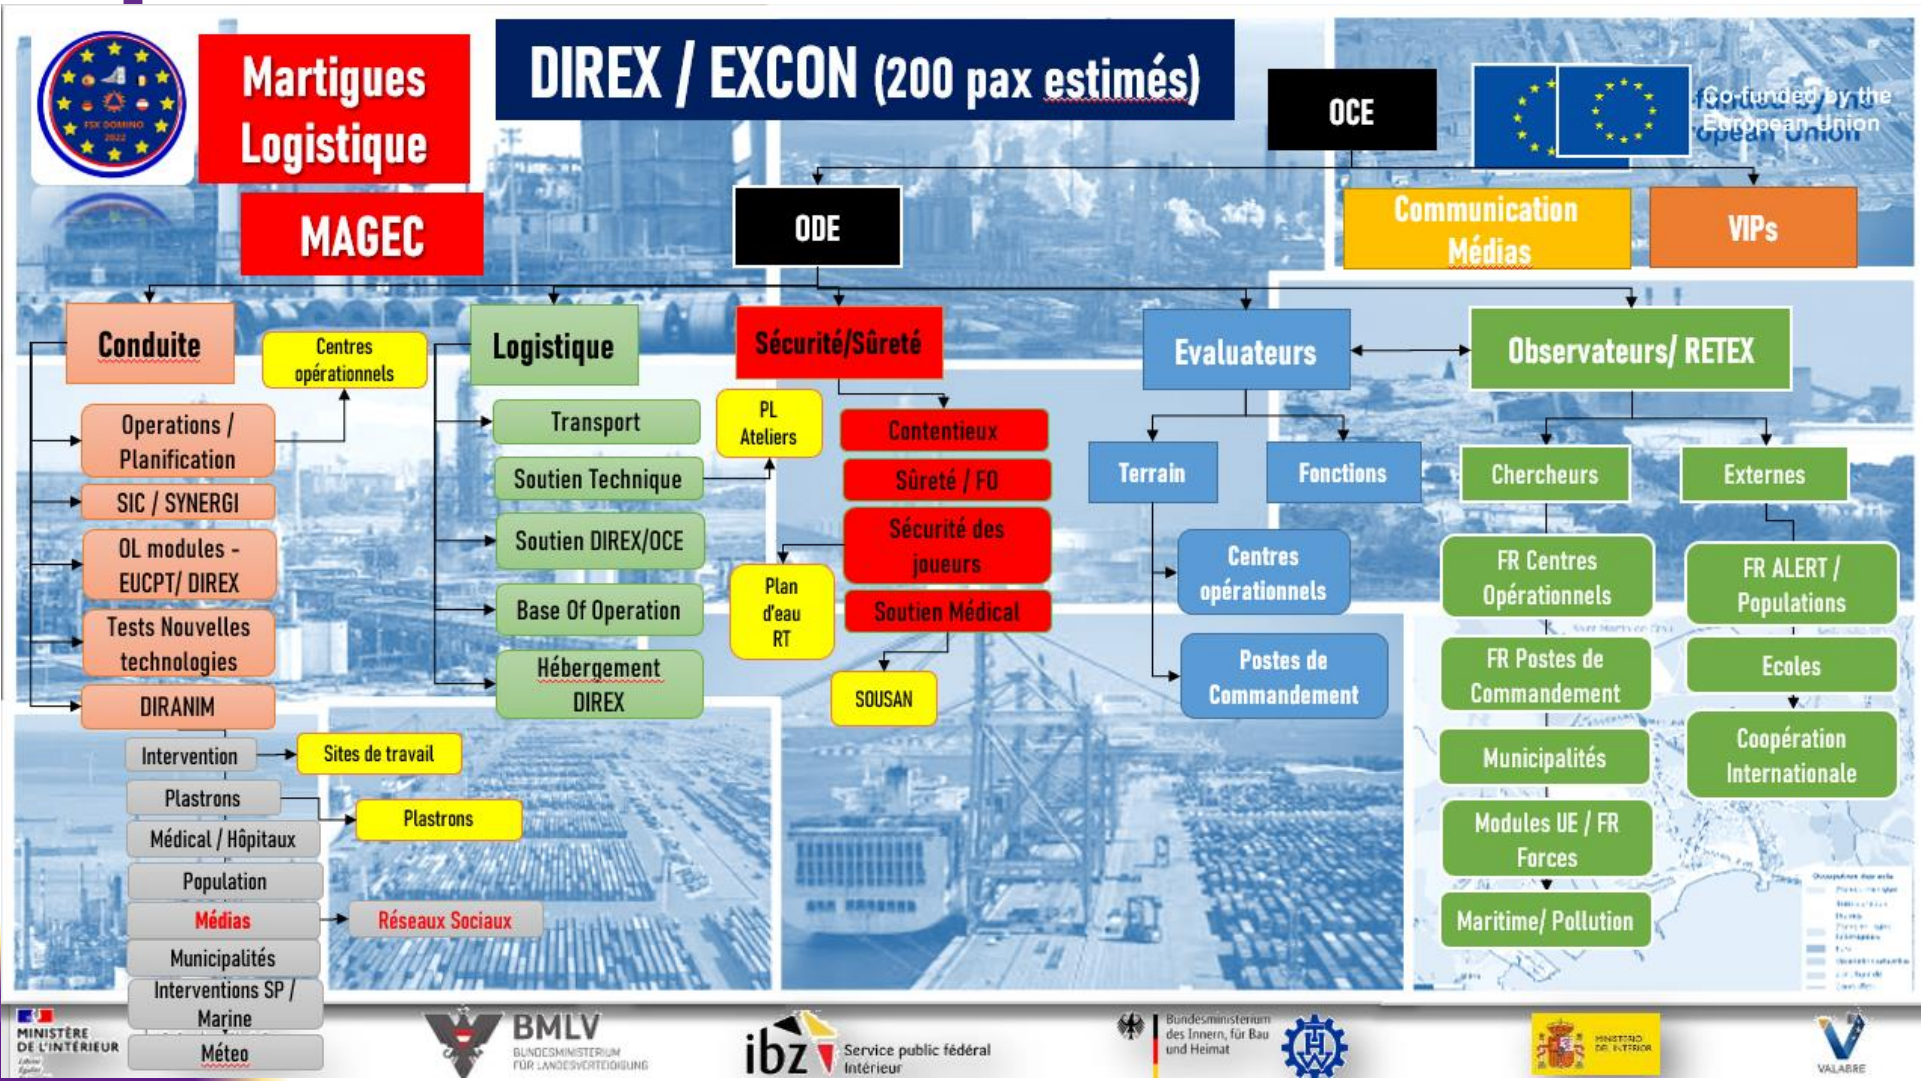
FSX DOMINO 2022

Martigues Logistique

MAGEC

DIREX / EXCON (200 pax estimés)

OCE

Co-funded by the European Union

ODE

Communication Médias

VIPs

Conduite

Centres opérationnels

Operations / Planification

SIC / SYNERGI

OL modules - EUCPT/ DIREX

Tests Nouvelles technologies

DIRANIM

Intervention

Sites de travail

Plastrons

Plastrons

Médical / Hôpitaux

Population

Médias

Réseaux Sociaux

Municipalités

Interventions SP / Marine

Méteo

Logistique

Transport

Soutien Technique

Soutien DIREX/OCE

Base Of Operation

Hébergement DIREX

PL Ateliers

Plan d'eau RT

Sécurité/Sûreté

Contentieux

Sûreté / FO

Sécurité des joueurs

Soutien Médical

SOUSAN

Evaluateurs

Terrain

Fonctions

Centres opérationnels

Postes de Commandement

Observateurs/ RETEX

Chercheurs

Externes

FR Centres Opérationnels

FR Postes de Commandement

Municipalités

Modules UE / FR Forces

Maritime/ Pollution

FR ALERT / Populations

Ecoles

Coopération Internationale

MINISTÈRE DE L'INTÉRIEUR

BMLV BUNDESMINISTERIUM FÜR LANDESVERTEIDIGUNG

ibz Service public fédéral Intérieur

Bundesministerium des Innern, für Bau und Heimat

MINISTERIO DEL INTERIOR

VALABRE